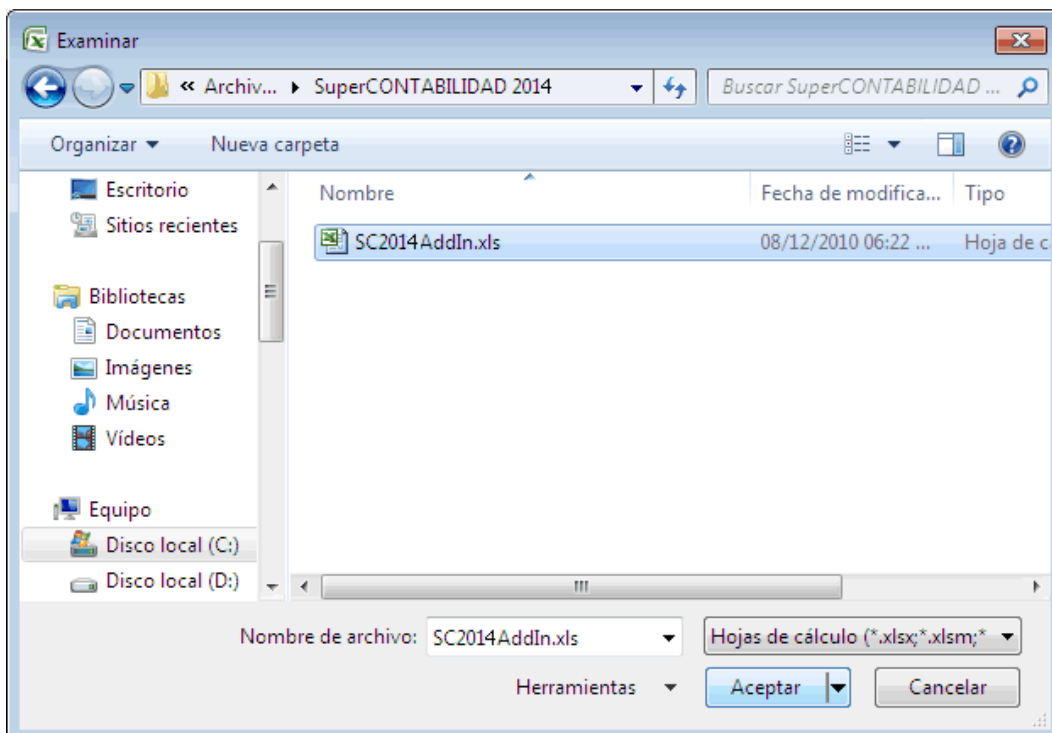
Examinar

« Archiv... ▸ SuperCONTABILIDAD 2014

Buscar SuperCONTABILIDAD ...

Organizar ▾ Nueva carpeta

Escritorio
Sitios recientes

Bibliotecas
Documentos
Imágenes
Música
Vídeos

Equipo
Disco local (C:)
Disco local (D:)

| Nombre | Fecha de modifica... | Tipo |
|---|---|---|
| SC2014AddIn.xls | 08/12/2010 06:22 ... | Hoja de c |

Nombre de archivo: SC2014AddIn.xls

Hojas de cálculo (*.xlsx;*.xlsm;*

Herramientas ▾

Aceptar

Cancelar